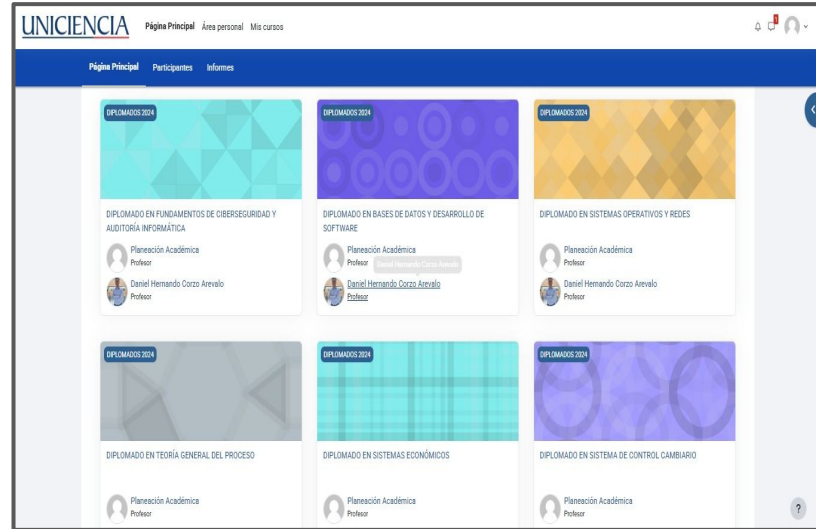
UNICIENCIA Página Principal Área personal Mis cursos

Página Principal Participantes Informes

DIPLOMADOS 2024

DIPLOMADO EN FUNDAMENTOS DE CIBERSEGURIDAD Y AUDITORÍA INFORMÁTICA

Planeación Académica
Profesor

Daniel Hernando Corzo Arevalo
Profesor

DIPLOMADOS 2024

DIPLOMADO EN BASES DE DATOS Y DESARROLLO DE SOFTWARE

Planeación Académica
Profesor

Daniel Hernando Corzo Arevalo

Daniel Hernando Corzo Arevalo
Profesor

DIPLOMADOS 2024

DIPLOMADO EN SISTEMAS OPERATIVOS Y REDES

Planeación Académica
Profesor

Daniel Hernando Corzo Arevalo
Profesor

DIPLOMADOS 2024

DIPLOMADO EN TEORÍA GENERAL DEL PROCESO

Planeación Académica
Profesor

DIPLOMADOS 2024

DIPLOMADO EN SISTEMAS ECONÓMICOS

Planeación Académica
Profesor

DIPLOMADOS 2024

DIPLOMADO EN SISTEMA DE CONTROL CAMBIARIO

Planeación Académica
Profesor

?